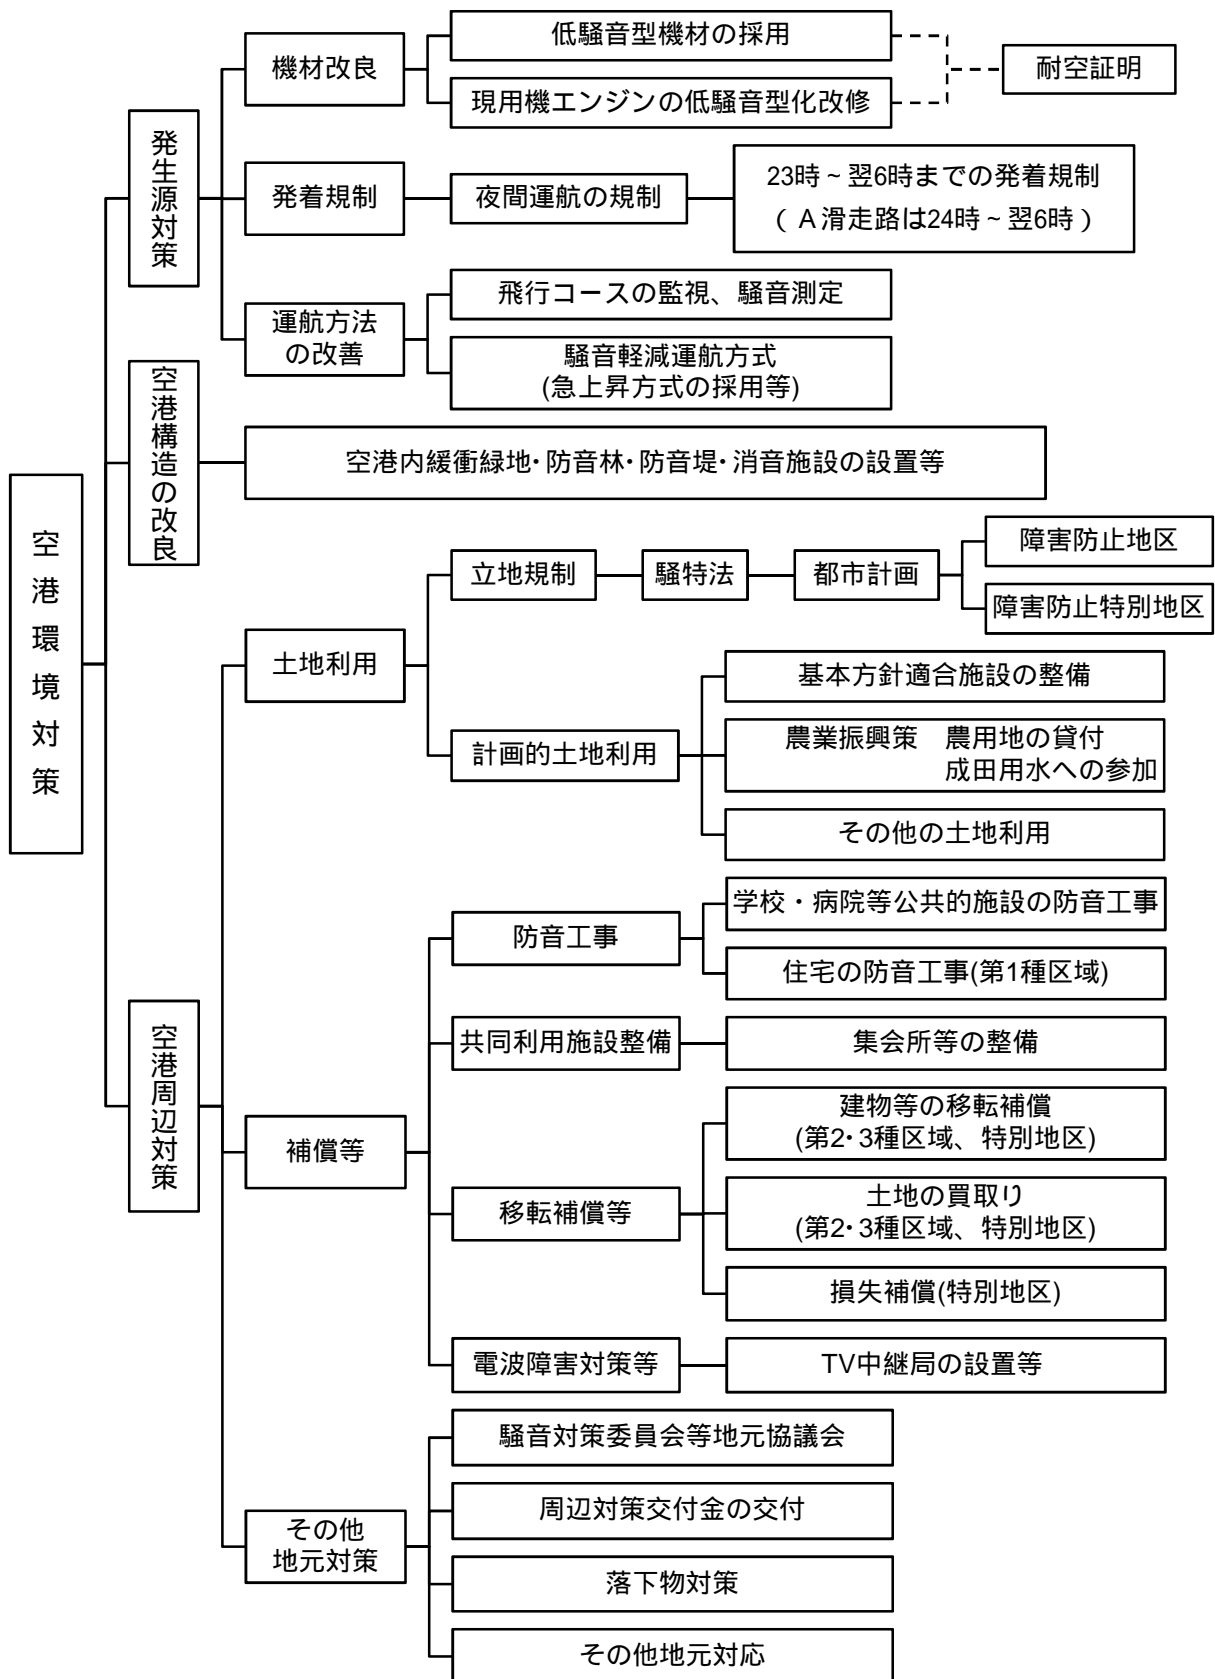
空港環境対策

発生源対策

機材改良

低騒音型機材の採用

現用機エンジンの低騒音型化改修

耐空証明

発着規制

夜間運航の規制

23時～翌6時までの発着規制
（A滑走路は24時～翌6時）

運航方法の改善

飛行コースの監視、騒音測定

騒音軽減運航方式
(急上昇方式の採用等)

空港構造の改良

空港内緩衝緑地･防音林･防音堤･消音施設の設置等

空港周辺対策

土地利用

立地規制

騒特法

都市計画

障害防止地区

障害防止特別地区

計画的土地利用

基本方針適合施設の整備

農業振興策　農用地の貸付
成田用水への参加

その他の土地利用

補償等

防音工事

学校・病院等公共的施設の防音工事

住宅の防音工事(第1種区域)

共同利用施設整備

集会所等の整備

移転補償等

建物等の移転補償
(第2･3種区域、特別地区)

土地の買取り
(第2･3種区域、特別地区)

損失補償(特別地区)

電波障害対策等

TV中継局の設置等

その他地元対策

騒音対策委員会等地元協議会

周辺対策交付金の交付

落下物対策

その他地元対応